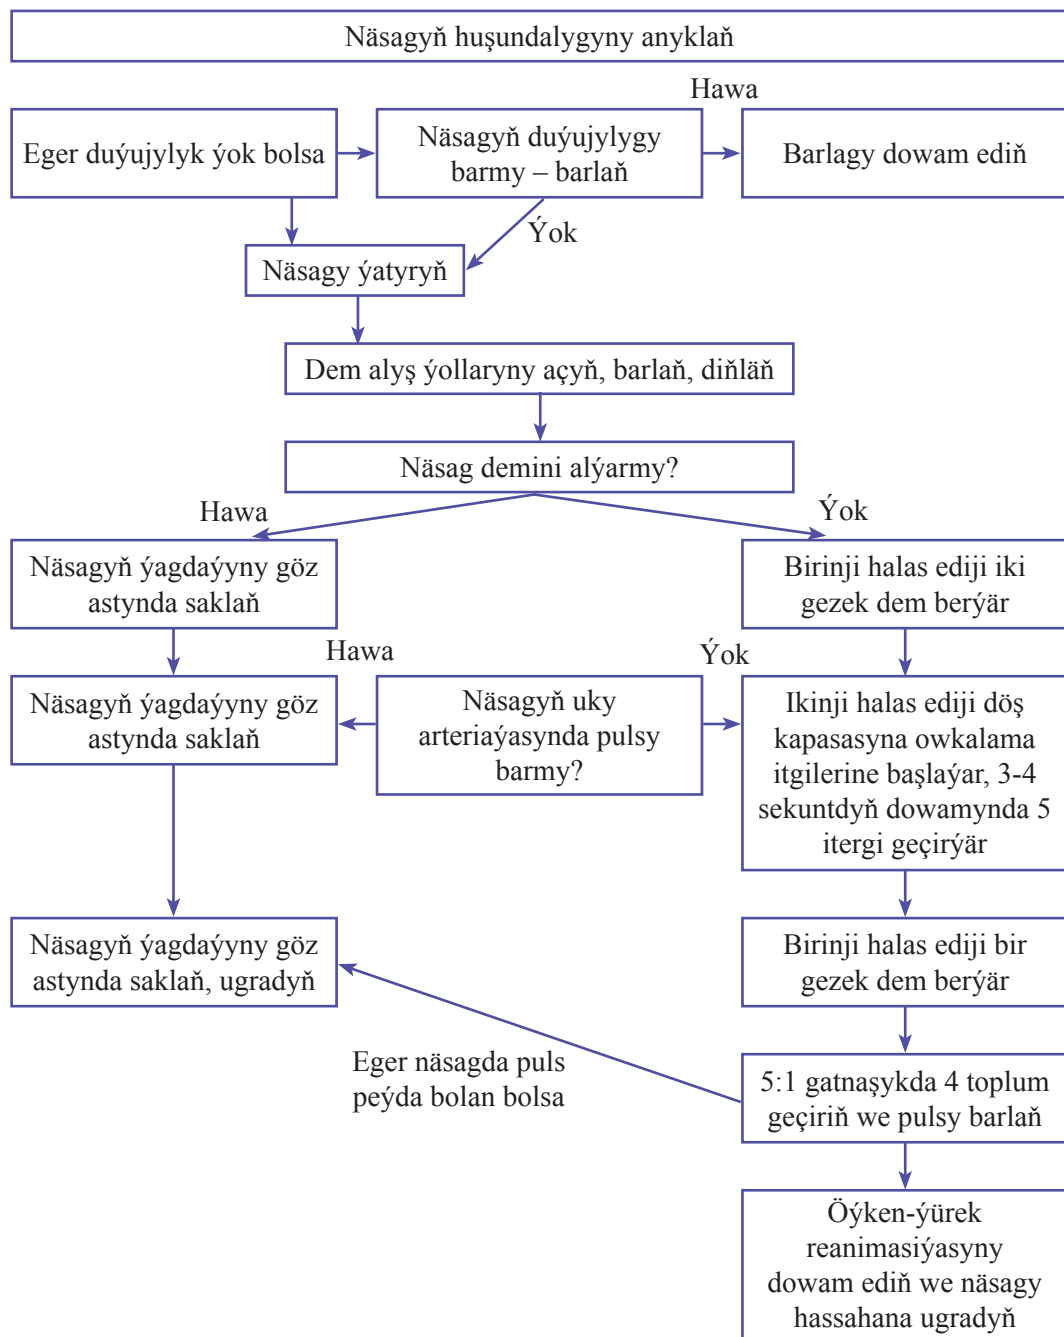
Näsagyň huşundalygyny anyklaň

Hawa

Eger duýujylyk ýok bolsa

Näsagyň duýujylygy barmy – barlaň

Barlagy dowam ediň

Ýok

Näsagy ýatyryň

Dem alyş ýollaryny açyň, barlaň, diňläň

Näsag demini alýarmy?

Hawa

Ýok

Näsagyň ýagdaýyny göz astynda saklaň

Birinji halas ediji iki gezek dem berýär

Hawa

Ýok

Näsagyň ýagdaýyny göz astynda saklaň

Näsagyň uky arteriaýasynda pulsy barmy?

Ikinji halas ediji döş kapasasyna owkalama itgilerine başlaýar, 3-4 sekuntdyň dowamynda 5 itergi geçirýär

Näsagyň ýagdaýyny göz astynda saklaň, ugradyň

Birinji halas ediji bir gezek dem berýär

Eger näsagda puls peýda bolan bolsa

5:1 gatnaşykda 4 toplum geçiriň we pulsy barlaň

Öýken-ýürek reanimasiýasyny dowam ediň we näsagy hassahana ugradyň